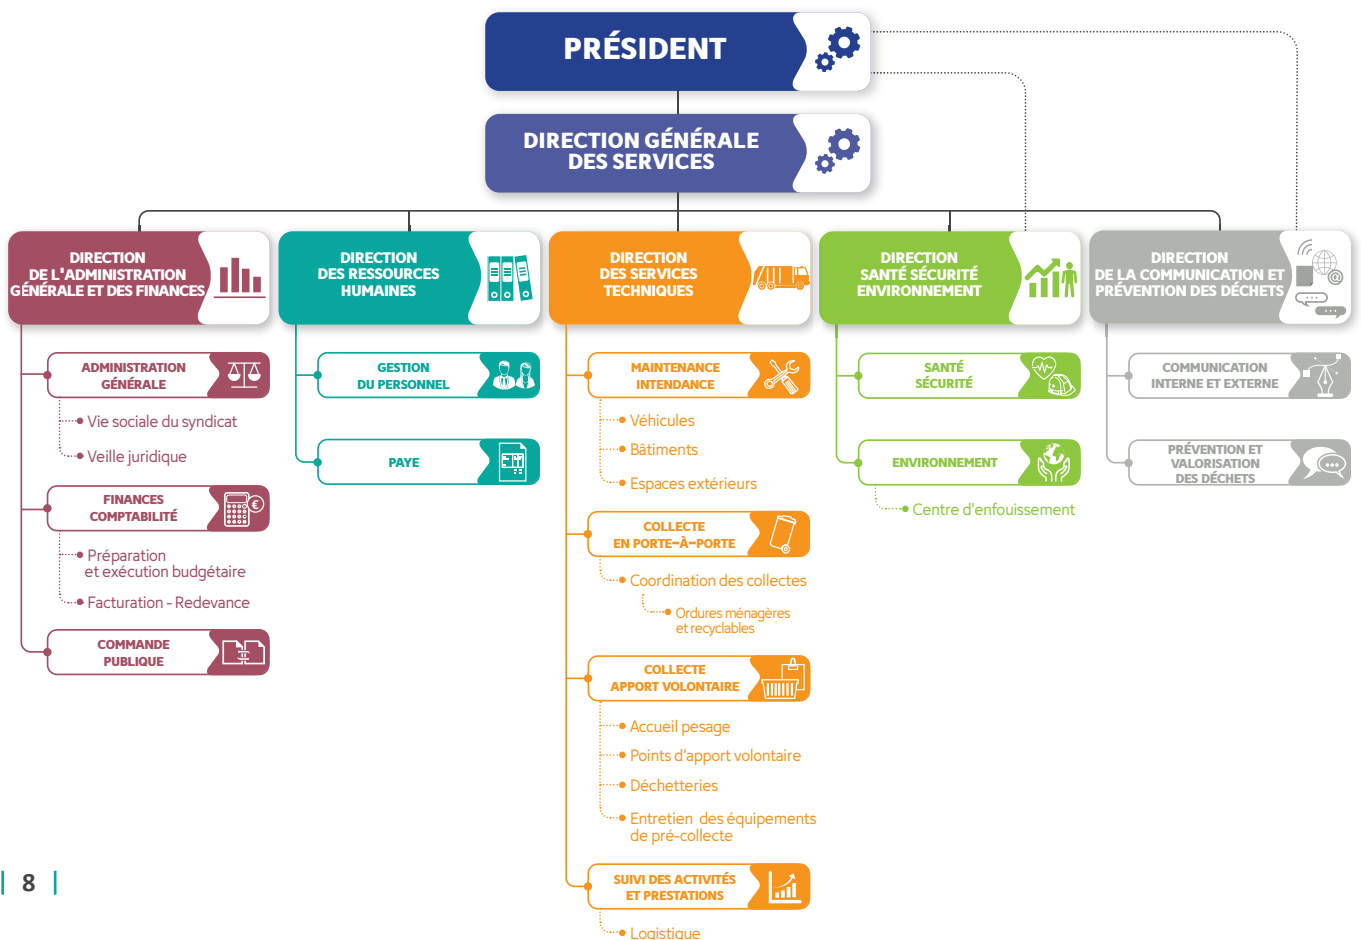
PRÉSIDENT

DIRECTION GÉNÉRALE DES SERVICES

DIRECTION DE L'ADMINISTRATION GÉNÉRALE ET DES FINANCES

ADMINISTRATION GÉNÉRALE

Vie sociale du syndicat

Veille juridique

FINANCES COMPTABILITÉ

Préparation et exécution budgétaire

Facturation - Redevance

COMMANDE PUBLIQUE

DIRECTION DES RESSOURCES HUMAINES

GESTION DU PERSONNEL

PAYE

DIRECTION DES SERVICES TECHNIQUES

MAINTENANCE INTENDANCE

Véhicules

Bâtiments

Espaces extérieurs

COLLECTE EN PORTE-À-PORTE

Coordination des collectes

Ordures ménagères et recyclables

COLLECTE APPORT VOLONTAIRE

Accueil pesage

Points d'apport volontaire

Déchetteries

Entretien des équipements de pré-collecte

SUIVI DES ACTIVITÉS ET PRESTATIONS

Logistique

DIRECTION SANTÉ SÉCURITÉ ENVIRONNEMENT

SANTÉ SÉCURITÉ

ENVIRONNEMENT

Centre d'enfouissement

DIRECTION DE LA COMMUNICATION ET PRÉVENTION DES DÉCHETS

COMMUNICATION INTERNE ET EXTERNE

PRÉVENTION ET VALORISATION DES DÉCHETS

8